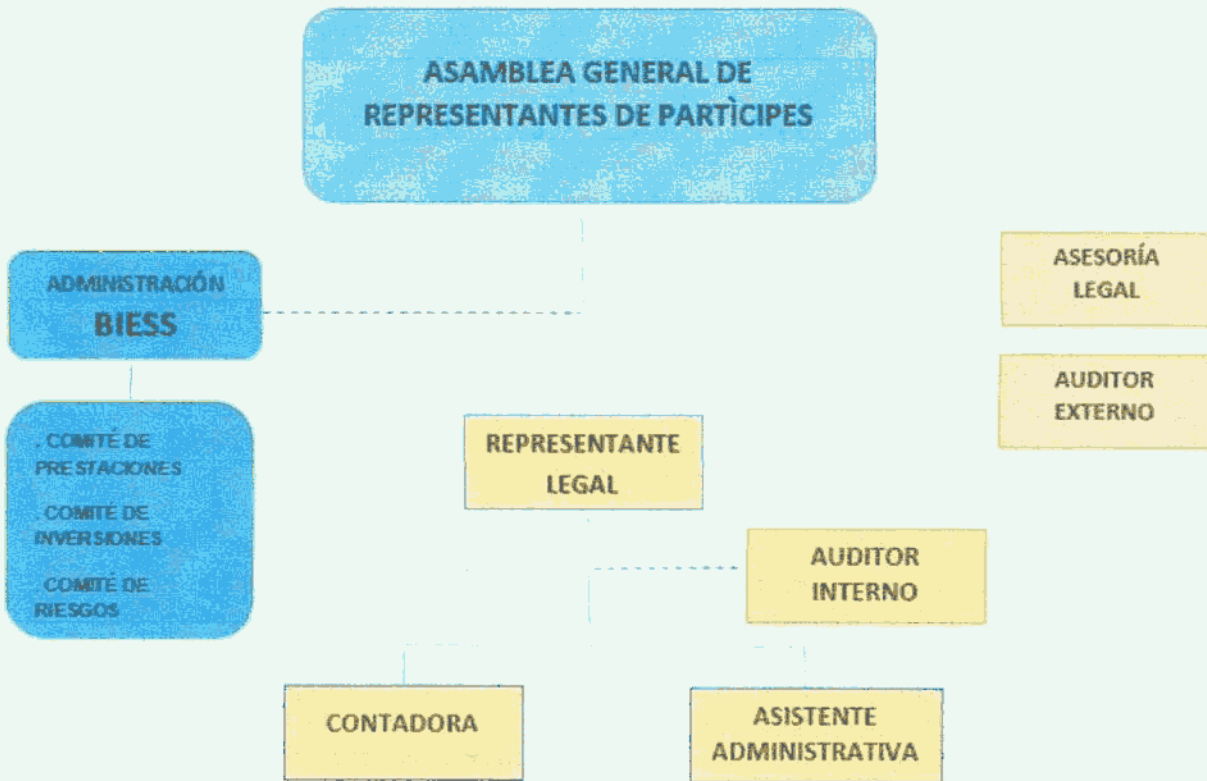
ASAMBLEA GENERAL DE REPRESENTANTES DE PARTÌCIPES

ADMINISTRACIÓN
BIESS

ASESORÍA LEGAL

AUDITOR EXTERNO

. COMITÉ DE PRESTACIONES

. COMITÉ DE INVERSIONES

. COMITÉ DE RIESGOS

REPRESENTANTE LEGAL

AUDITOR INTERNO

CONTADORA

ASISTENTE ADMINISTRATIVA